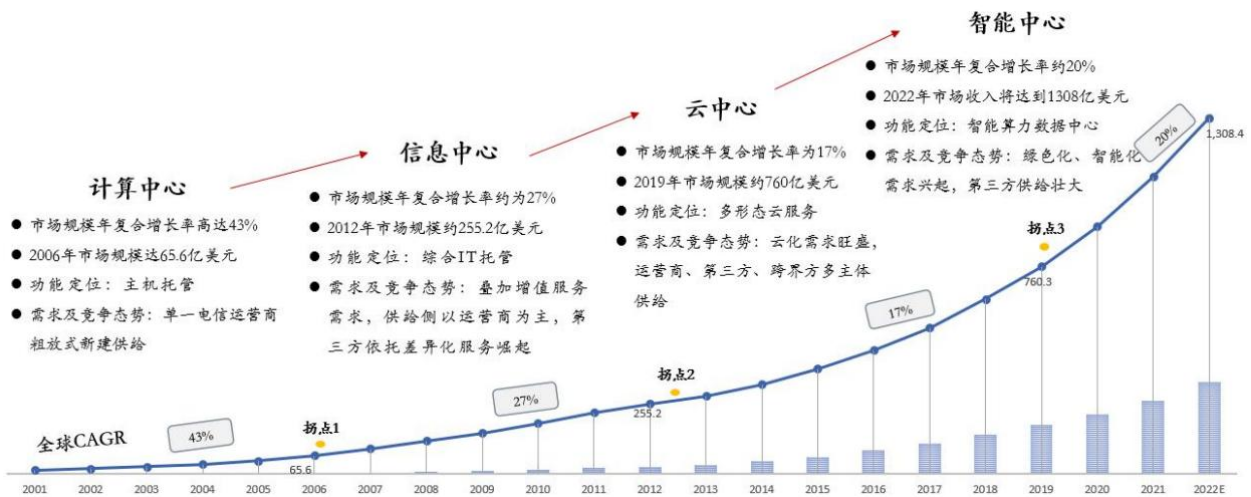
智能中心

● 市场规模年复合增长率约20%
● 2022年市场收入将达到1308亿美元
● 功能定位：智能算力数据中心
● 需求及竞争态势：绿色化、智能化需求兴起，第三方供给壮大

云中心

● 市场规模年复合增长率为17%
● 2019年市场规模约760亿美元
● 功能定位：多形态云服务
● 需求及竞争态势：云化需求旺盛，运营商、第三方、跨界方多主体供给

信息中心

● 市场规模年复合增长率约为27%
● 2012年市场规模约255.2亿美元
● 功能定位：综合IT托管
● 需求及竞争态势：叠加增值服务需求，供给侧以运营商为主，第三方依托差异化服务崛起

计算中心

● 市场规模年复合增长率高达43%
● 2006年市场规模达65.6亿美元
● 功能定位：主机托管
● 需求及竞争态势：单一电信运营商粗放式新建供给

20%
1,308.4
拐点3
760.3
17%
拐点2
255.2
27%
拐点1
65.6
43%
全球CAGR

2001 2002 2003 2004 2005 2006 2007 2008 2009 2010 2011 2012 2013 2014 2015 2016 2017 2018 2019 2020 2021 2022E